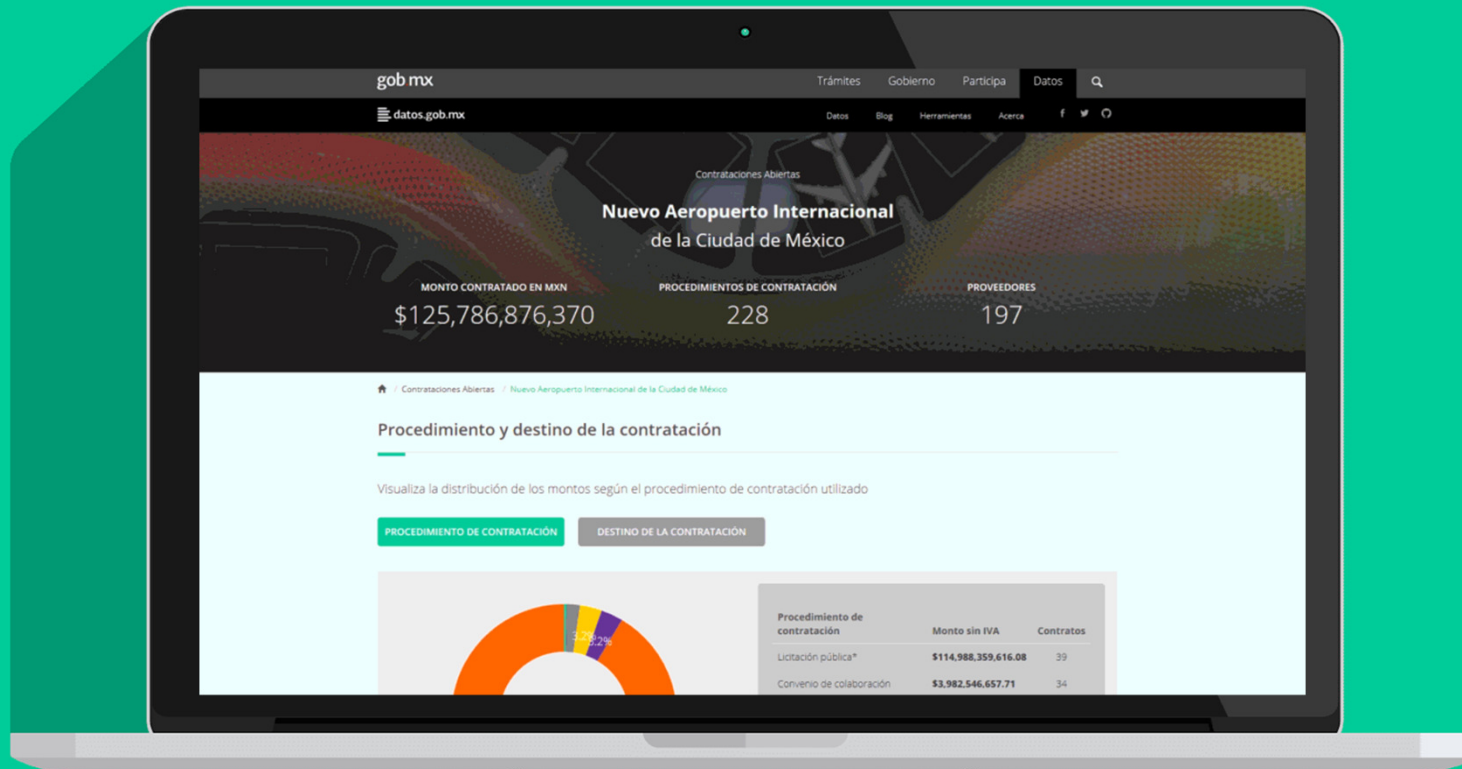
gob mx

Trámites Gobierno Participa Datos

datos.gob.mx

Datos Blog Herramientas Acerca

Contrataciones Abiertas

Nuevo Aeropuerto Internacional de la Ciudad de México

MONTO CONTRATADO EN MXN
$125,786,876,370

PROCEDIMIENTOS DE CONTRATACIÓN
228

PROVEEDORES
197

/ Contrataciones Abiertas / Nuevo Aeropuerto Internacional de la Ciudad de México

Procedimiento y destino de la contratación

Visualiza la distribución de los montos según el procedimiento de contratación utilizado

PROCEDIMIENTO DE CONTRATACIÓN

DESTINO DE LA CONTRATACIÓN

3.2% 3.2%

| Procedimiento de contratación | Monto sin IVA | Contratos |
|---|---|---|
| Licitación pública* | $114,988,359,616.08 | 39 |
| Convenio de colaboración | $3,982,546,657.71 | 34 |